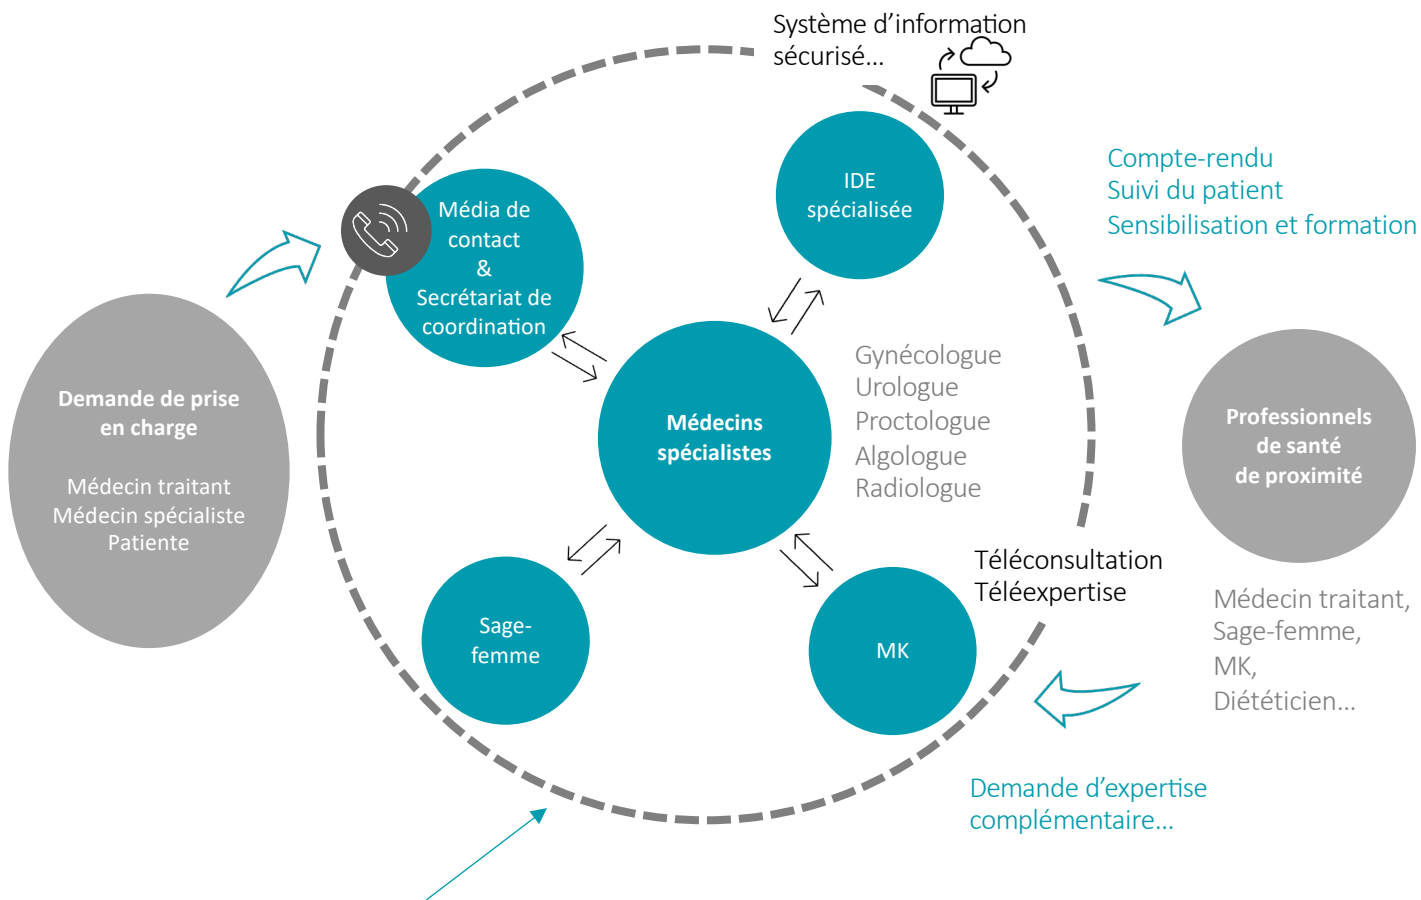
Système d'information sécurisé…

Compte-rendu
Suivi du patient
Sensibilisation et formation

Média de contact & Secrétariat de coordination

IDE spécialisée

Demande de prise en charge

Médecin traitant
Médecin spécialiste
Patiente

Médecins spécialistes

Gynécologue
Urologue
Proctologue
Algologue
Radiologue

Professionnels de santé de proximité

Téléconsultation
Téléexpertise

Sage-femme

MK

Médecin traitant,
Sage-femme,
MK,
Diététicien…

Demande d'expertise complémentaire…